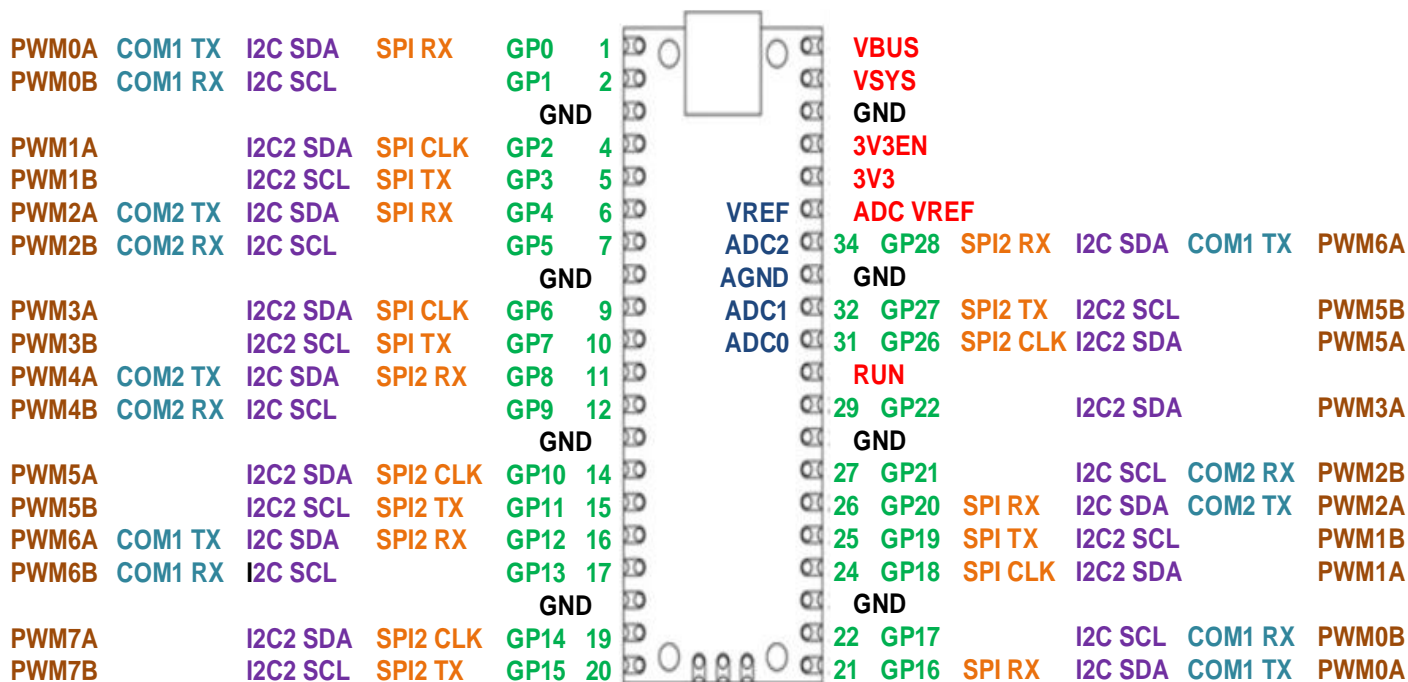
PWM0A COM1 TX I2C SDA SPI RX GP0 1
PWM0B COM1 RX I2C SCL GP1 2
GND
PWM1A I2C2 SDA SPI CLK GP2 4
PWM1B I2C2 SCL SPI TX GP3 5
PWM2A COM2 TX I2C SDA SPI RX GP4 6
PWM2B COM2 RX I2C SCL GP5 7
GND
PWM3A I2C2 SDA SPI CLK GP6 9
PWM3B I2C2 SCL SPI TX GP7 10
PWM4A COM2 TX I2C SDA SPI2 RX GP8 11
PWM4B COM2 RX I2C SCL GP9 12
GND
PWM5A I2C2 SDA SPI2 CLK GP10 14
PWM5B I2C2 SCL SPI2 TX GP11 15
PWM6A COM1 TX I2C SDA SPI2 RX GP12 16
PWM6B COM1 RX I2C SCL GP13 17
GND
PWM7A I2C2 SDA SPI2 CLK GP14 19
PWM7B I2C2 SCL SPI2 TX GP15 20

VBUS
VSYS
GND
3V3EN
3V3
VREF ADC VREF
ADC2 34 GP28 SPI2 RX I2C SDA COM1 TX PWM6A
AGND GND
ADC1 32 GP27 SPI2 TX I2C2 SCL PWM5B
ADC0 31 GP26 SPI2 CLK I2C2 SDA PWM5A
RUN
29 GP22 I2C2 SDA PWM3A
GND
27 GP21 I2C SCL COM2 RX PWM2B
26 GP20 SPI RX I2C SDA COM2 TX PWM2A
25 GP19 SPI TX I2C2 SCL PWM1B
24 GP18 SPI CLK I2C2 SDA PWM1A
GND
22 GP17 I2C SCL COM1 RX PWM0B
21 GP16 SPI RX I2C SDA COM1 TX PWM0A